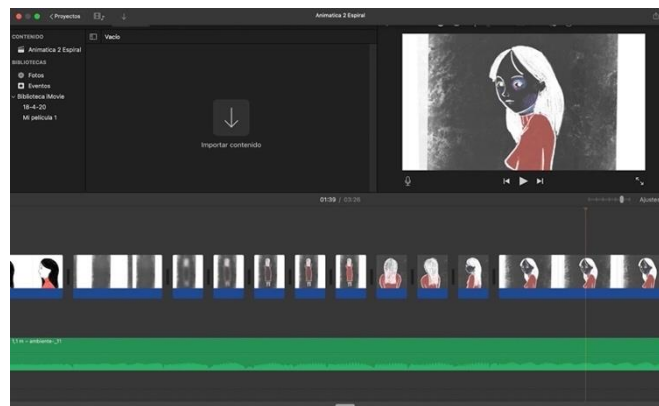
Proyectos

Animatica 2 Espiral

CONTENIDO

Animatica 2 Espiral

BIBLIOTECAS

Fotos

Eventos

Biblioteca iMovie

18-4-20

Mi película 1

Vacío

Importar contenido

01:39 / 03:26

Ajustes

1,1 m – ambiente _11